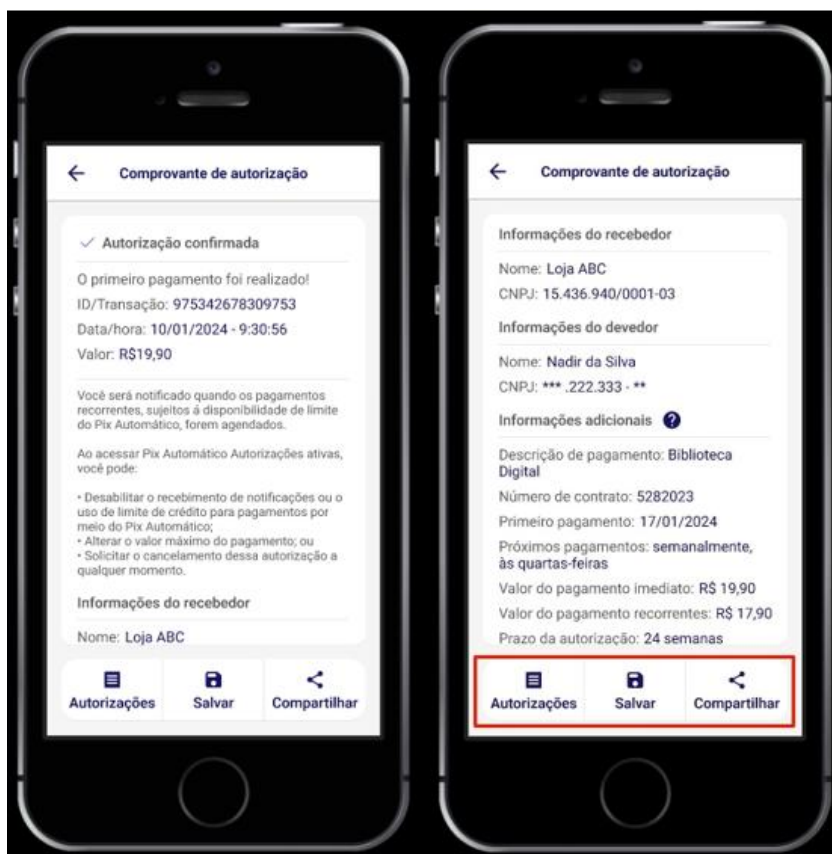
Comprovante de autorização

Autorização confirmada

O primeiro pagamento foi realizado!
ID/Transação: 975342678309753
Data/hora: 10/01/2024 - 9:30:56
Valor: R$19,90

Você será notificado quando os pagamentos recorrentes, sujeitos à disponibilidade de limite do Pix Automático, forem agendados.

Ao acessar Pix Automático Autorizações ativas, você pode:

• Desabilitar o recebimento de notificações ou o uso de limite de crédito para pagamentos por meio do Pix Automático;
• Alterar o valor máximo do pagamento; ou
• Solicitar o cancelamento dessa autorização a qualquer momento.

Informações do recebedor

Nome: Loja ABC

Autorizações
Salvar
Compartilhar

Comprovante de autorização

Informações do recebedor

Nome: Loja ABC
CNPJ: 15.436.940/0001-03

Informações do devedor

Nome: Nadir da Silva
CNPJ: *** .222.333 - **

Informações adicionais

Descrição de pagamento: Biblioteca Digital
Número de contrato: 5282023
Primeiro pagamento: 17/01/2024
Próximos pagamentos: semanalmente, às quartas-feiras
Valor do pagamento imediato: R$ 19,90
Valor do pagamento recorrentes: R$ 17,90
Prazo da autorização: 24 semanas

Autorizações
Salvar
Compartilhar